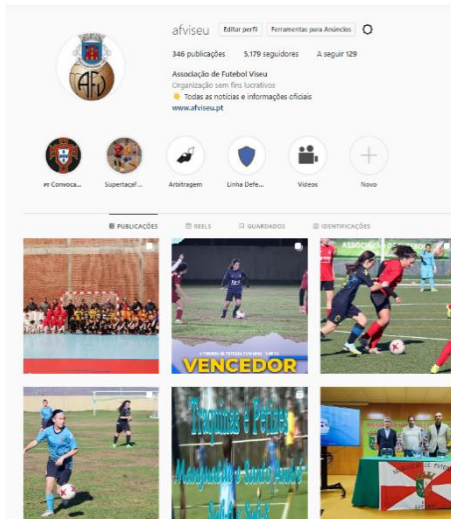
afviseu
Editar perfil
Ferramentas para Anúncios

346 publicações
5.179 seguidores
A seguir 129

Associação de Futebol Viseu
Organização sem fins lucrativos
👇 Todas as notícias e informações oficiais
www.afviseu.pt

Convoca...
Supertaça F...
Arbitragem
Linha Defe...
Vídeos
Novo

PUBLICAÇÕES
REELS
GUARDADOS
IDENTIFICAÇÕES

VENCEDOR

Trapinas e Petiscos
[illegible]